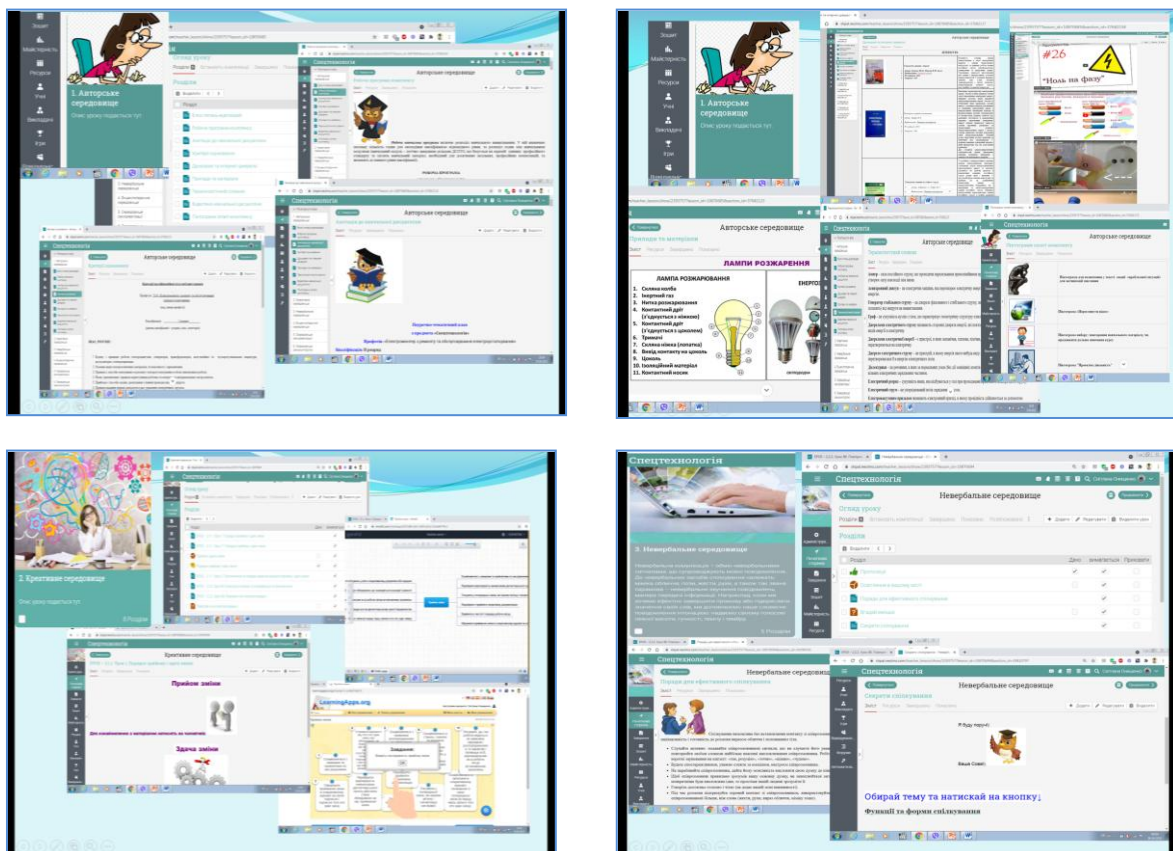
Зошит
Майстерність
Ресурси
Учні
Викладачі
Ігри
1. Авторське середовище
Опис уроку подається тут.
Огляд уроку
Розділи
Спецтехнологія
Авторське середовище
Авторське середовище
Спецтехнологія
Авторське середовище
Прийом роботи з інформаційними ресурсами
Розвиток творчості

1. Авторське середовище
Опис уроку подається тут.
#26
"Ноль на фазу"
Авторське середовище
Прилади та матеріали
ЛАМПИ РОЗЖАРЕННЯ
ЛАМПА РОЗЖАРЮВАННЯ
1. Скляна колба
2. Інертний газ
3. Нитка розжарювання
4. Контактний дріт (з'єднується з ніжкою)
5. Контактний дріт (з'єднується з цоколем)
6. Тримачі
7. Скляна ніжка (лопатка)
8. Вивід контакту на цоколь
9. Цоколь
10. Ізоляційний матеріал
11. Контактний носик
Авторське середовище
Авторське середовище

2. Креативне середовище
Опис уроку подається тут.
8 Розділи
Креативне середовище
Прийом зміни
Здача зміни
LearningApps.org
Завдання

Спецтехнологія
3. Невербальне середовище
Спецтехнологія
Невербальне середовище
Огляд уроку
Розділи
Невербальне середовище
Поради для ефективного спілкування
Спецтехнологія
Невербальне середовище
Секрети спілкування
Обирай тему та натискай на кнопку↓
Функції та форми спілкування